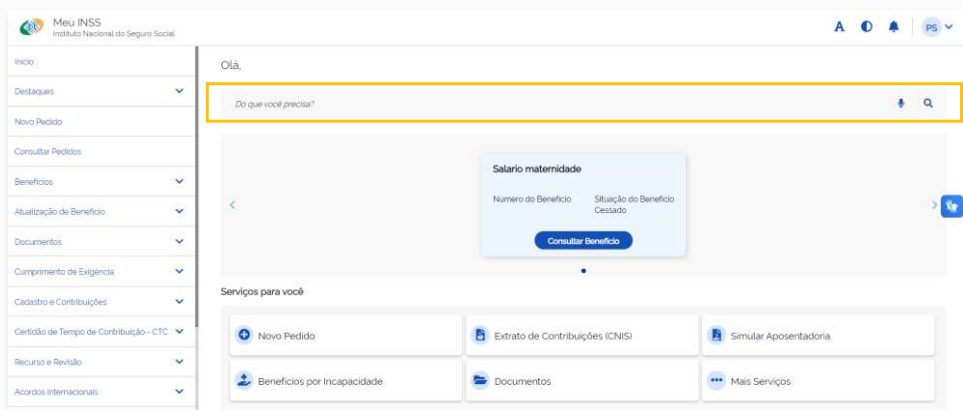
Meu INSS
Instituto Nacional do Seguro Social

A PS

Início
Destaques
Novo Pedido
Consultar Pedidos
Benefícios
Atualização de Benefício
Documentos
Cumprimento de Exigência
Cadastro e Contribuições
Certidão de Tempo de Contribuição - CTC
Recurso e Revisão
Acordos Internacionais

Olá,

Do que você precisa?

Salario maternidade

Número do Benefício

Situação do Benefício
Cessado

Consultar Benefício

Serviços para você

Novo Pedido

Extrato de Contribuições (CNIS)

Simular Aposentadoria

Benefícios por Incapacidade

Documentos

Mais Serviços